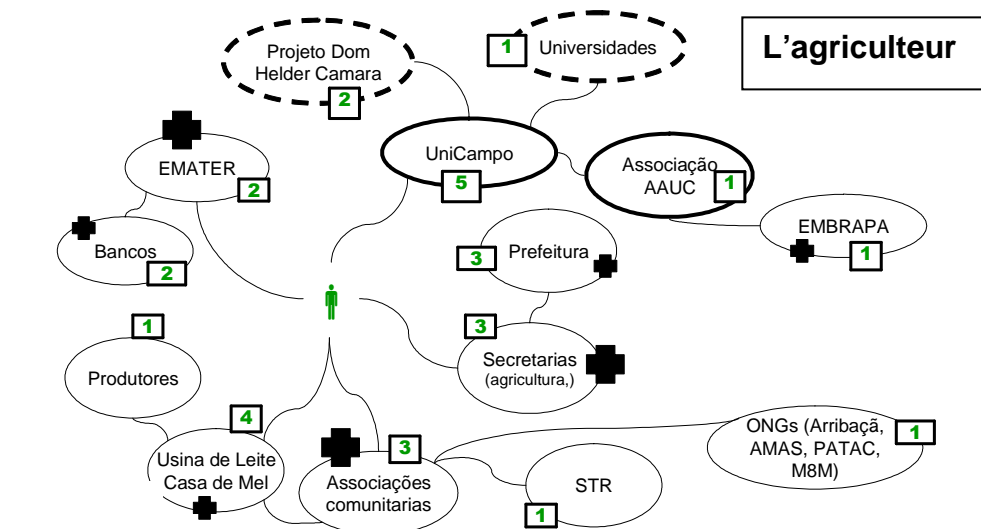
L'agriculteur

Projeto Dom Helder Camara
2

1
Universidades

EMATER
2

UniCampo
5

Associação AAUC
1

EMBRAPA
1

Bancos
2

Prefeitura
3

1
Produtores

3
Secretarias (agricultura,)

4
Usina de Leite Casa de Mel

Associações comunitarias
3

STR
1

ONGs (Arribaçã, AMAS, PATAC, M8M)
1